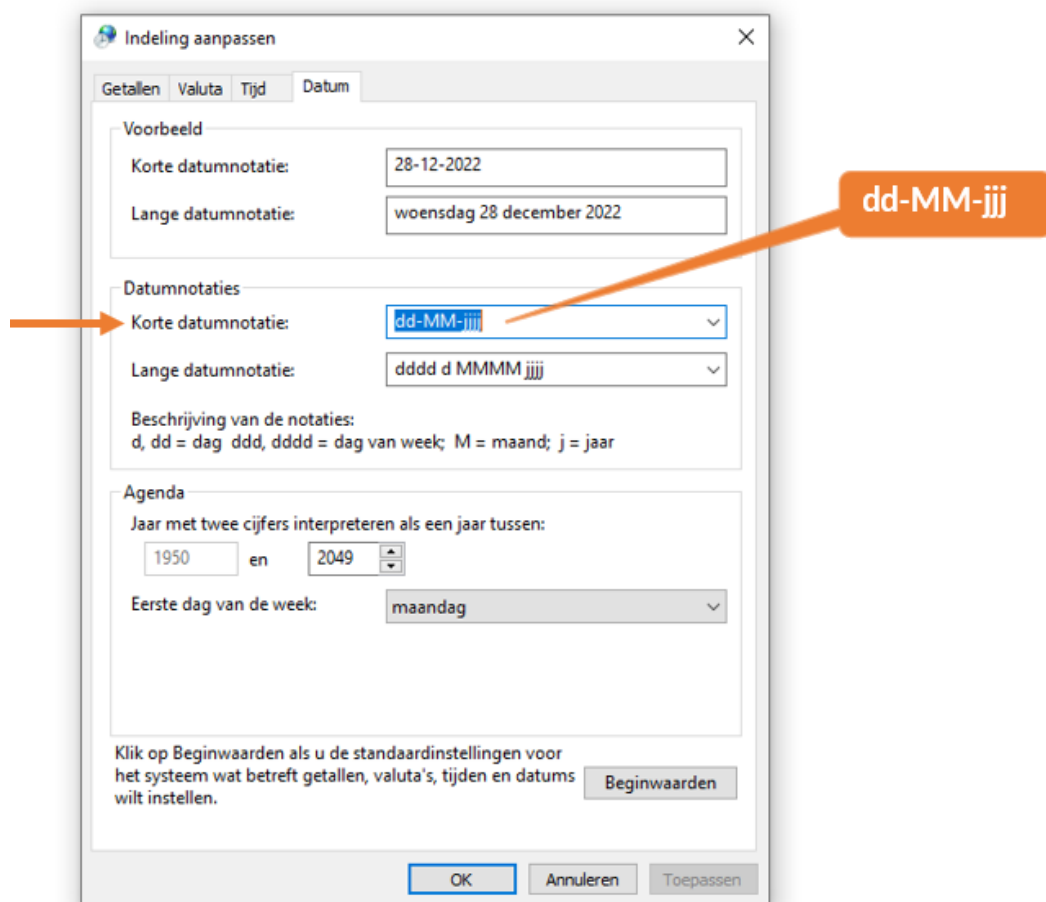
Indeling aanpassen

Getallen | Valuta | Tijd | Datum

Voorbeeld
Korte datumnotatie: 28-12-2022
Lange datumnotatie: woensdag 28 december 2022

dd-MM-jjj

Datumnotaties
Korte datumnotatie: dd-MM-jjjj
Lange datumnotatie: dddd d MMMM jjjj

Beschrijving van de notaties:
d, dd = dag ddd, dddd = dag van week; M = maand; j = jaar

Agenda
Jaar met twee cijfers interpreteren als een jaar tussen:
1950 en 2049

Eerste dag van de week: maandag

Klik op Beginwaarden als u de standaardinstellingen voor het systeem wat betreft getallen, valuta's, tijden en datums wilt instellen.

Beginwaarden

OK Annuleren Toepassen